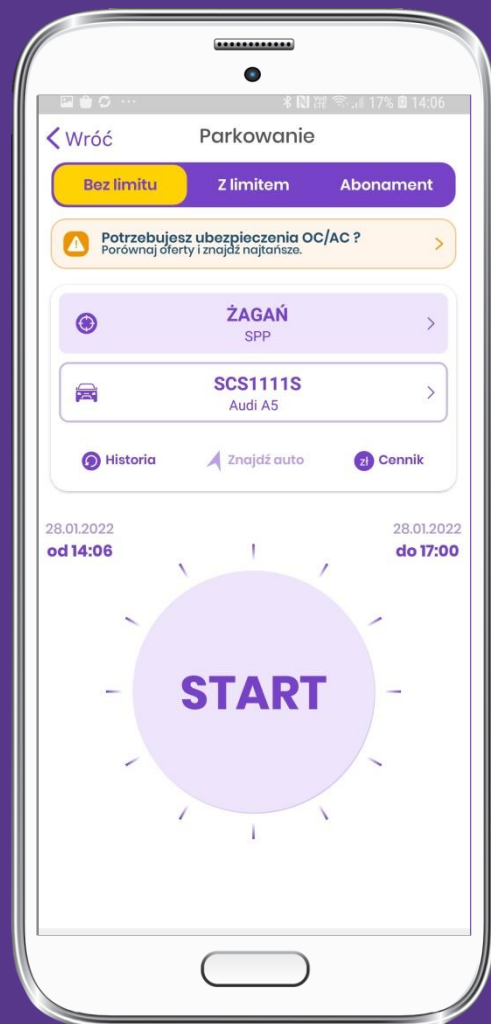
17% 14:06

Wróć Parkowanie

Bez limitu | Z limitem | Abonament

Potrzebujesz ubezpieczenia OC/AC ?
Porównaj oferty i znajdź najtańsze.

ŻAGAŃ
SPP

SCS1111S
Audi A5

Historia Znajdź auto zł Cennik

28.01.2022
od 14:06

28.01.2022
do 17:00

START